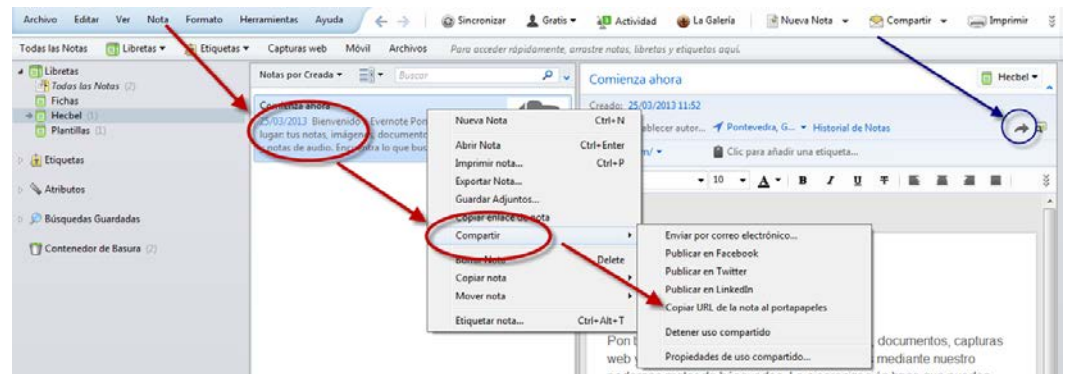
Archivo Editar Ver Nota Formato Herramientas Ayuda Sincronizar Gratis Actividad La Galería Nueva Nota Compartir Imprimir

Todas las Notas Libretas Etiquetas Capturas web Móvil Archivos Para acceder rápidamente, arrastre notas, libretas y etiquetas aquí.

Libretas
Todas las Notas (2)
Fichas
Hecbel (1)
Plantillas (1)
Etiquetas
Atributos
Búsquedas Guardadas
Contenedor de Basura (2)

Notas por Creada Buscar

Comienza ahora
25/03/2013 Bienvenido a Evernote Pon lugar: tus notas, imágenes, documento notas de audio. Encuentra lo que bus

Nueva Nota Ctrl+N
Abrir Nota Ctrl+Enter
Imprimir nota... Ctrl+P
Exportar Nota...
Guardar Adjuntos...
Copiar enlace de nota
Compartir
Borrar Nota Delete
Copiar nota
Mover nota
Etiquetar nota... Ctrl+Alt+T

Enviar por correo electrónico...
Publicar en Facebook
Publicar en Twitter
Publicar en LinkedIn
Copiar URL de la nota al portapapeles
Detener uso compartido
Propiedades de uso compartido...

Comienza ahora
Hecbel
Creado: 25/03/2013 11:52
Establecer autor... Pontevedra, G... Historial de Notas
Clic para añadir una etiqueta...
10
Pon t documentos, capturas web y mediante nuestro